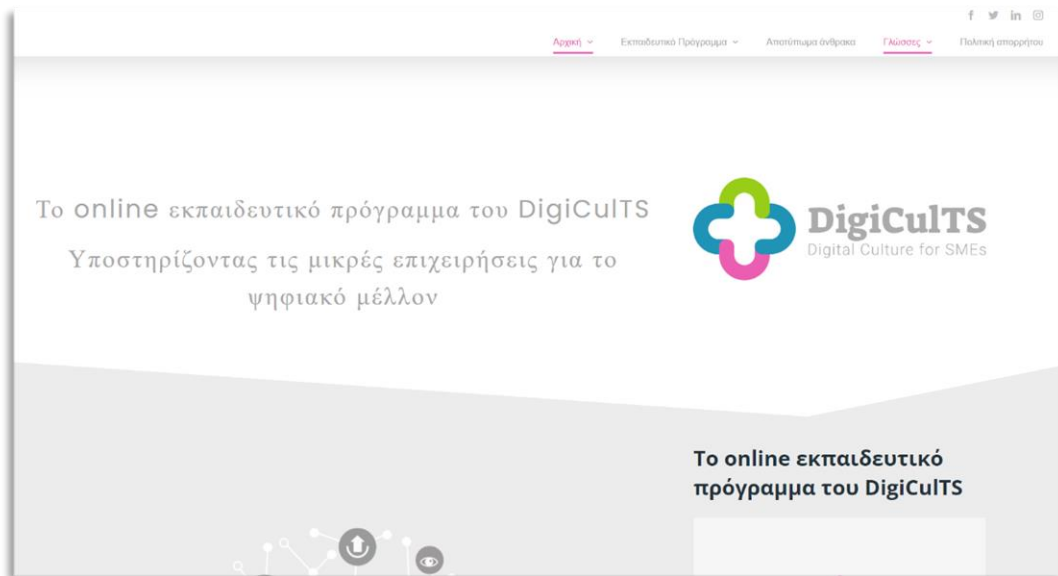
f in

Αρχική Εκπαιδευτικό Πρόγραμμα Αποτύπωμα άνθρακα Γλώσσες Πολιτική απορρήτου

Το online εκπαιδευτικό πρόγραμμα του DigiCulTS

Υποστηρίζοντας τις μικρές επιχειρήσεις για το ψηφιακό μέλλον

DigiCulTS
Digital Culture for SMEs

Το online εκπαιδευτικό πρόγραμμα του DigiCulTS